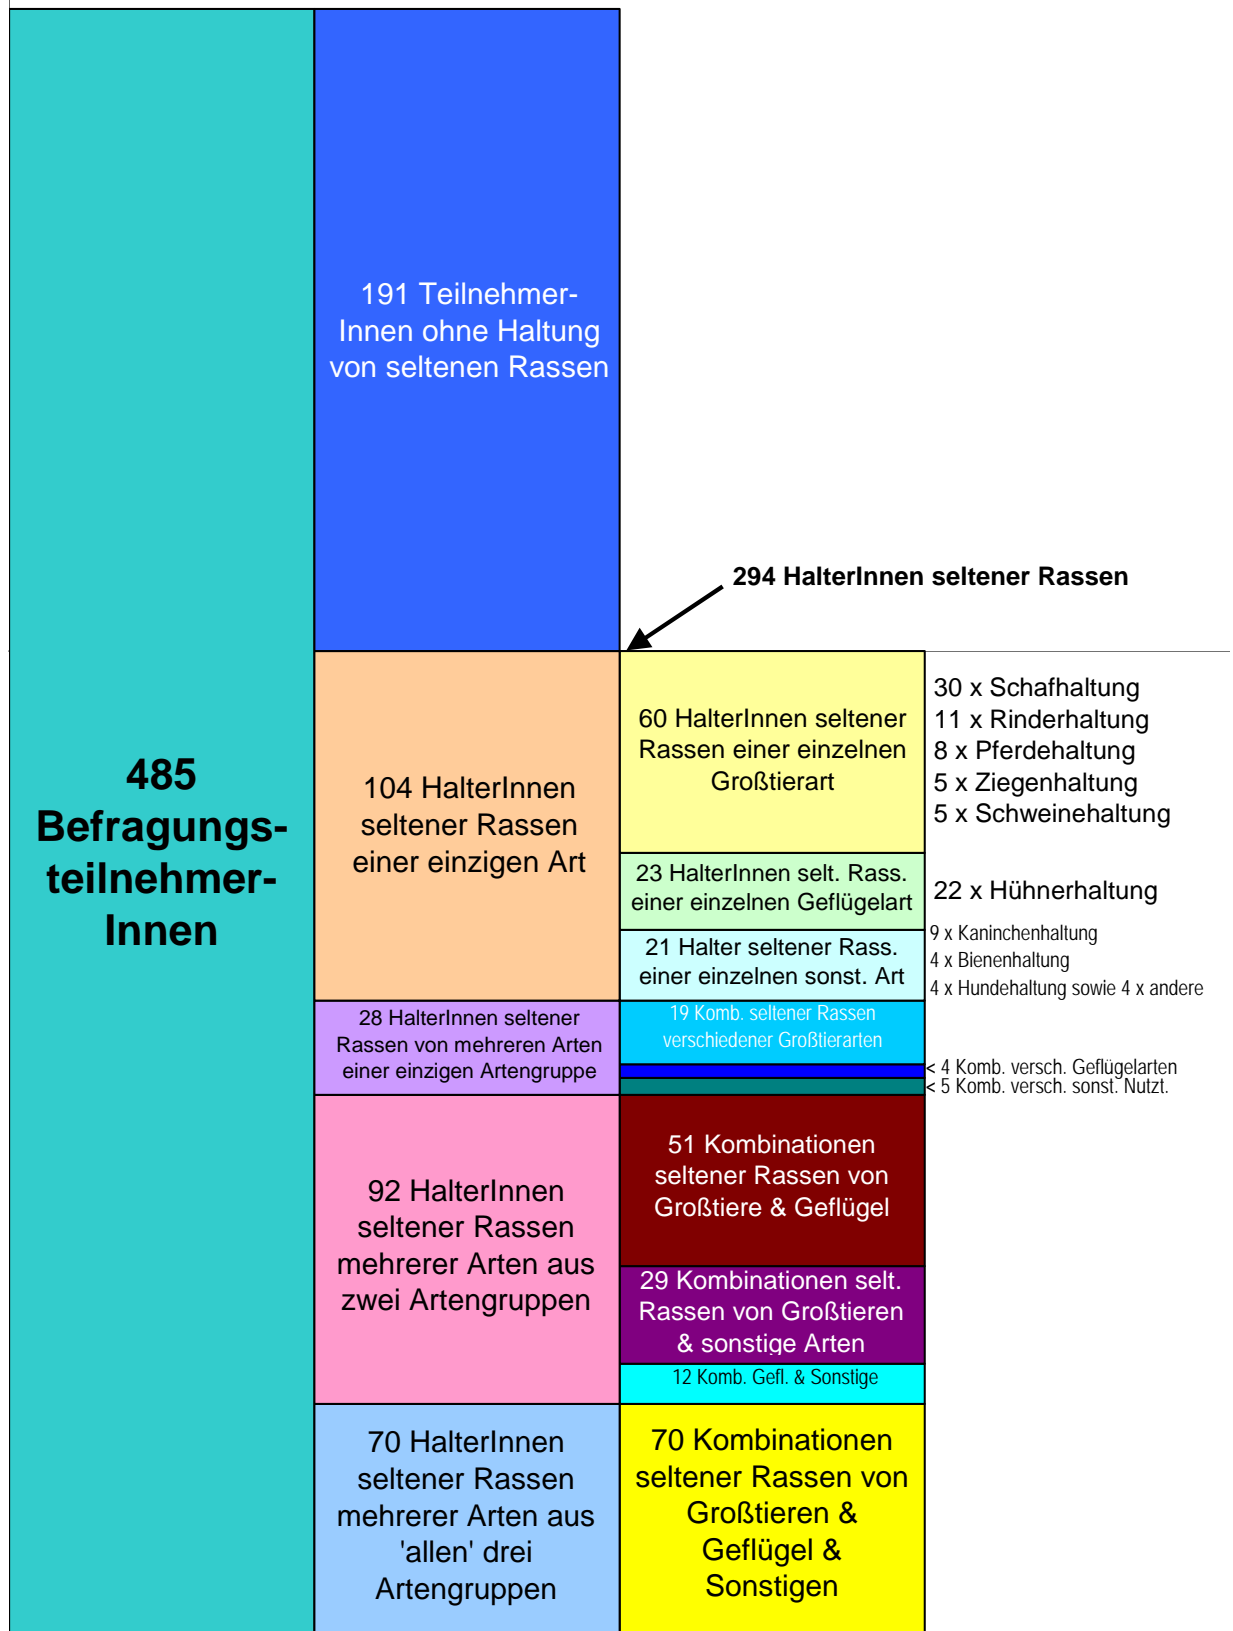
485 Befragungsteilnehmer-Innen

191 Teilnehmer-Innen ohne Haltung von seltenen Rassen

294 HalterInnen seltener Rassen

104 HalterInnen seltener Rassen einer einzigen Art

60 HalterInnen seltener Rassen einer einzelnen Großtierart

30 x Schafhaltung
11 x Rinderhaltung
8 x Pferdehaltung
5 x Ziegenhaltung
5 x Schweinehaltung

23 HalterInnen selt. Rass. einer einzelnen Geflügelart

22 x Hühnerhaltung

21 Halter seltener Rass. einer einzelnen sonst. Art

9 x Kaninchenhaltung
4 x Bienenhaltung
4 x Hundehaltung sowie 4 x andere

28 HalterInnen seltener Rassen von mehreren Arten einer einzigen Artengruppe

19 Komb. seltener Rassen verschiedener Großtierarten

< 4 Komb. versch. Geflügelarten
< 5 Komb. versch. sonst. Nutzt.

92 HalterInnen seltener Rassen mehrerer Arten aus zwei Artengruppen

51 Kombinationen seltener Rassen von Großtiere & Geflügel

29 Kombinationen selt. Rassen von Großtieren & sonstige Arten

12 Komb. Gefl. & Sonstige

70 HalterInnen seltener Rassen mehrerer Arten aus 'allen' drei Artengruppen

70 Kombinationen seltener Rassen von Großtieren & Geflügel & Sonstigen